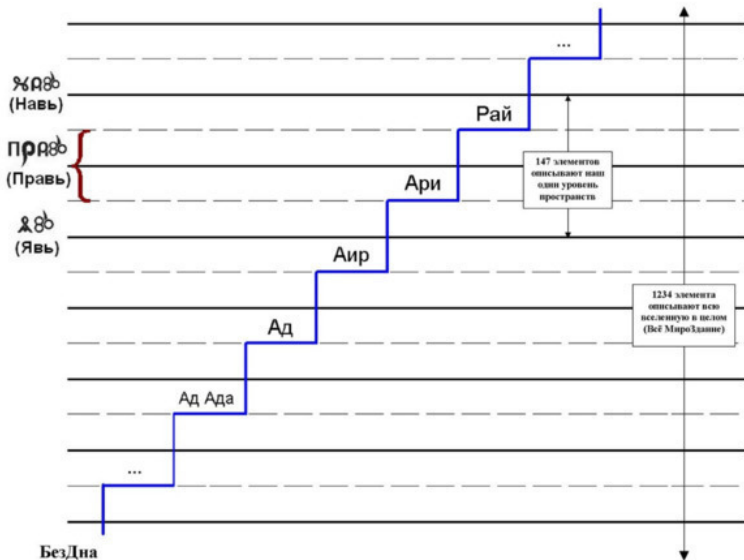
...

ЖАВЬ
(Навь)

ПРАВЬ
(Правь)

ЯВЬ
(Явь)

Рай

Ари

Аир

Ад

Ад Ада

...

147 элементов описывают наш один уровень пространств

1234 элемента описывают всю вселенную в целом (Всё МироЗдание)

БезДна